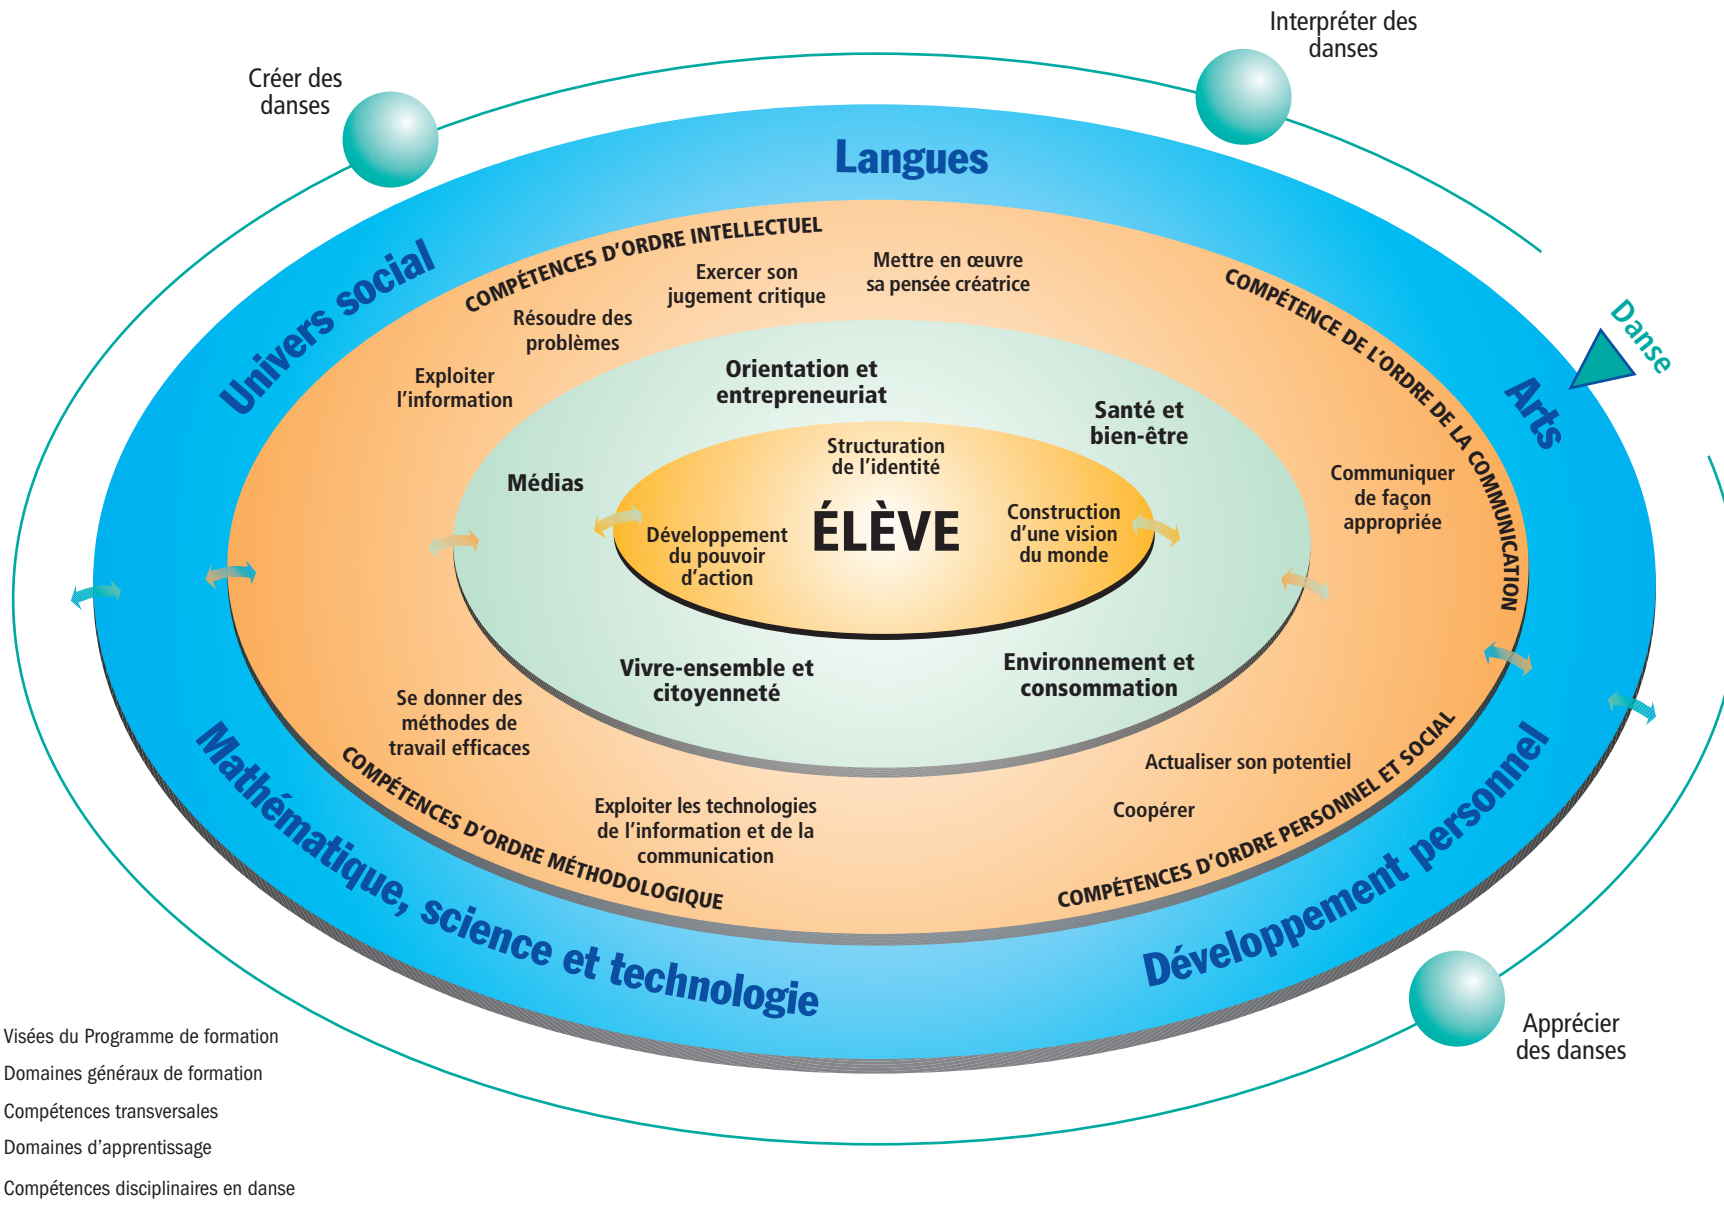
Interpréter des danses

Créer des danses

Langues

Univers social

Arts

Danse

COMPÉTENCES D'ORDRE INTELLECTUEL

Exercer son jugement critique

Mettre en œuvre sa pensée créatrice

Résoudre des problèmes

Exploiter l'information

COMPÉTENCE DE L'ORDRE DE LA COMMUNICATION

Communiquer de façon appropriée

Orientation et entrepreneuriat

Santé et bien-être

Médias

Structuration de l'identité

ÉLÈVE

Développement du pouvoir d'action

Construction d'une vision du monde

Vivre-ensemble et citoyenneté

Environnement et consommation

Se donner des méthodes de travail efficaces

COMPÉTENCES D'ORDRE MÉTHODOLOGIQUE

Exploiter les technologies de l'information et de la communication

Actualiser son potentiel

Coopérer

COMPÉTENCES D'ORDRE PERSONNEL ET SOCIAL

Mathématique, science et technologie

Développement personnel

Apprécier des danses

Visées du Programme de formation

Domaines généraux de formation

Compétences transversales

Domaines d'apprentissage

Compétences disciplinaires en danse